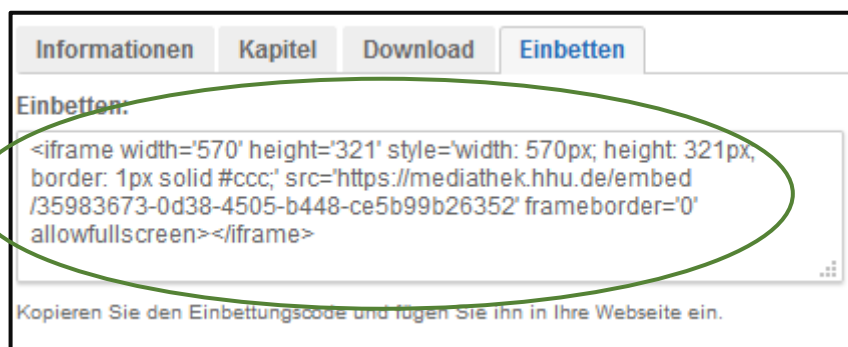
Informationen Kapitel Download Einbetten

Einbetten:

<iframe width='570' height='321' style='width: 570px; height: 321px; border: 1px solid #ccc;' src='https://mediathek.hhu.de/embed/35983673-0d38-4505-b448-ce5b99b26352' frameborder='0' allowfullscreen></iframe>

Kopieren Sie den Einbettungscode und fügen Sie ihn in Ihre Webseite ein.